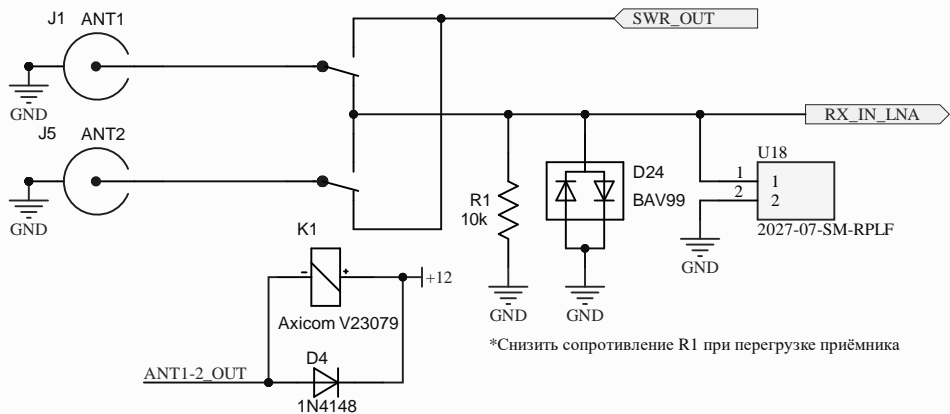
J1 ANT1

GND

J5 ANT2

GND

SWR_OUT

RX_IN_LNA

D24

BAV99

R1
10k

GND

GND

U18

1
2

1
2

2027-07-SM-RPLF

GND

K1

-
+

+12

Axicom V23079

D4

ANT1-2_OUT

1N4148

*Снизить сопротивление R1 при перегрузке приёмника